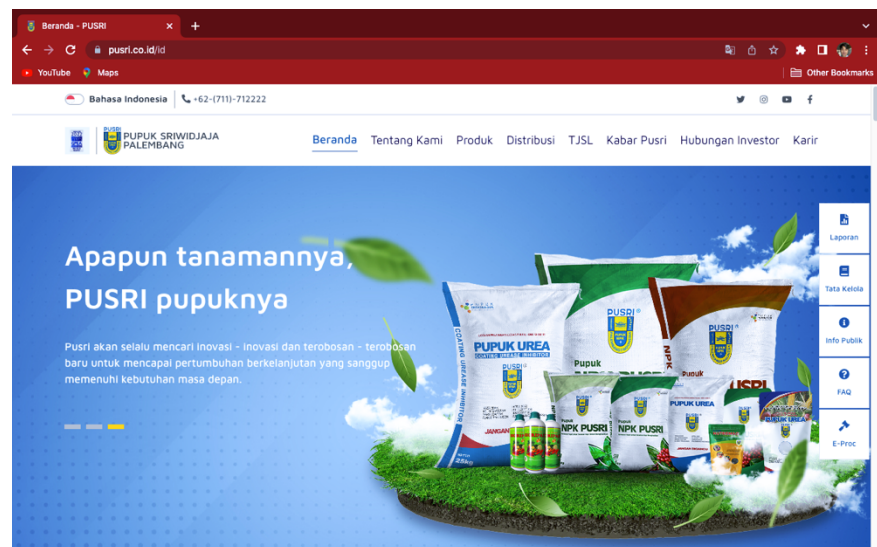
Beranda - PUSRI

pusri.co.id/id

YouTube Maps

Other Bookmarks

Bahasa Indonesia +62-(711)-712222

PUPUK SRIWIDJAJA PALEMBANG

Beranda Tentang Kami Produk Distribusi TJSL Kabar Pusri Hubungan Investor Karir

Apapun tanamannya, PUSRI pupuknya

Pusri akan selalu mencari inovasi - inovasi dan terobosan - terobosan baru untuk mencapai pertumbuhan berkelanjutan yang sanggup memenuhi kebutuhan masa depan.

PUPUK UREA

PUSRI

NPK PUSRI

NPK PUSRI

PUPUK UREA

Laporan

Tata Kelola

Info Publik

FAQ

E-Proc